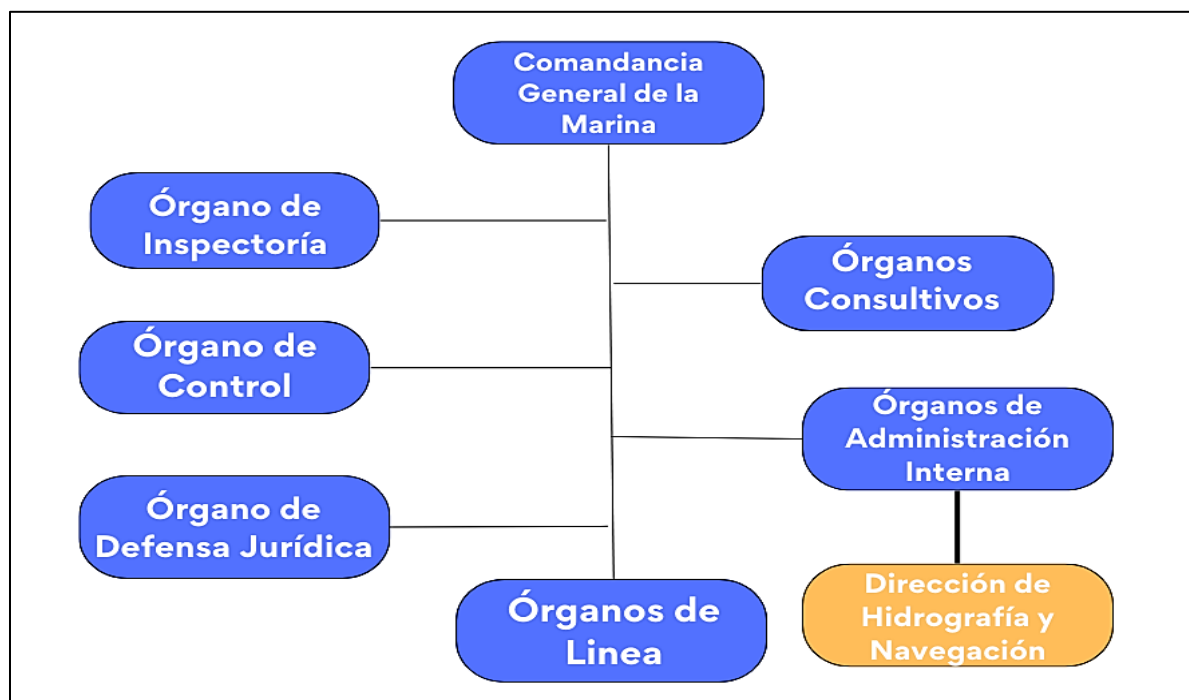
Comandancia General de la Marina

Órgano de Inspectoría

Órganos Consultivos

Órgano de Control

Órganos de Administración Interna

Órgano de Defensa Jurídica

Órganos de Linea

Dirección de Hidrografía y Navegación